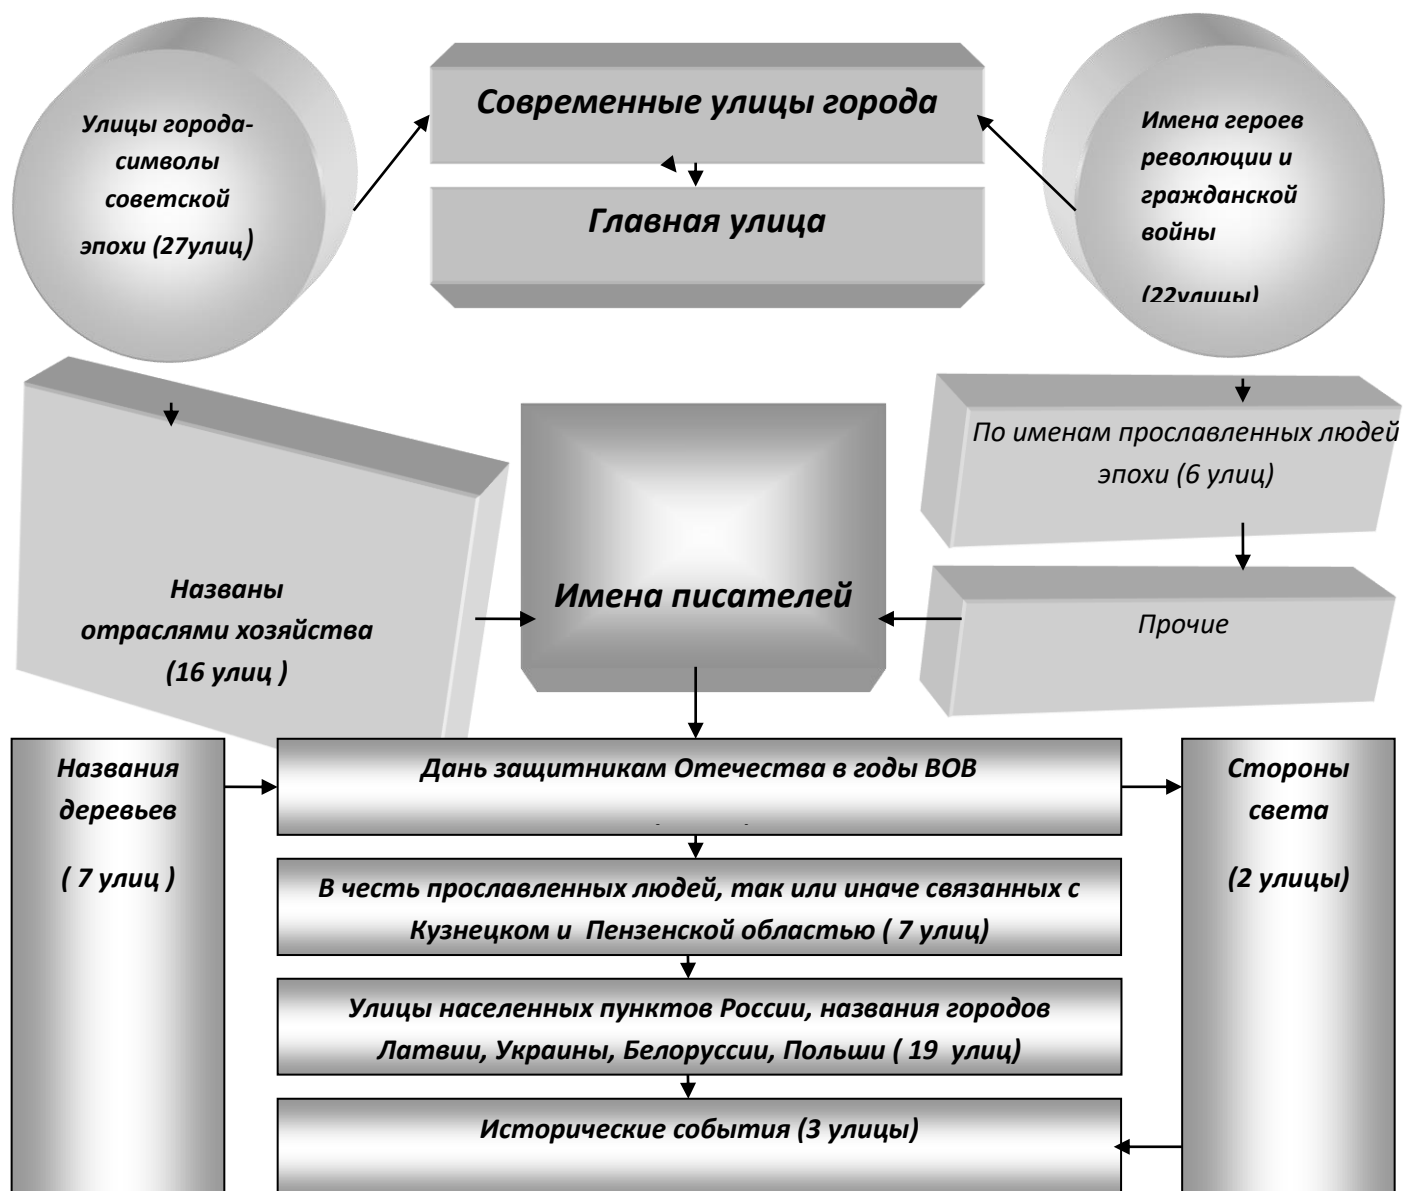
Улицы города-символы советской эпохи (27улиц)

Современные улицы города

Главная улица

Имена героев революции и гражданской войны

(22улицы)

Названы отраслями хозяйства (16 улиц )

Имена писателей

По именам прославленных людей эпохи (6 улиц)

Прочие

Названия деревьев

( 7 улиц )

Дань защитникам Отечества в годы ВОВ

Стороны света

(2 улицы)

В честь прославленных людей, так или иначе связанных с Кузнецком и Пензенской областью ( 7 улиц)

Улицы населенных пунктов России, названия городов Латвии, Украины, Белоруссии, Польши ( 19 улиц)

Исторические события (3 улицы)